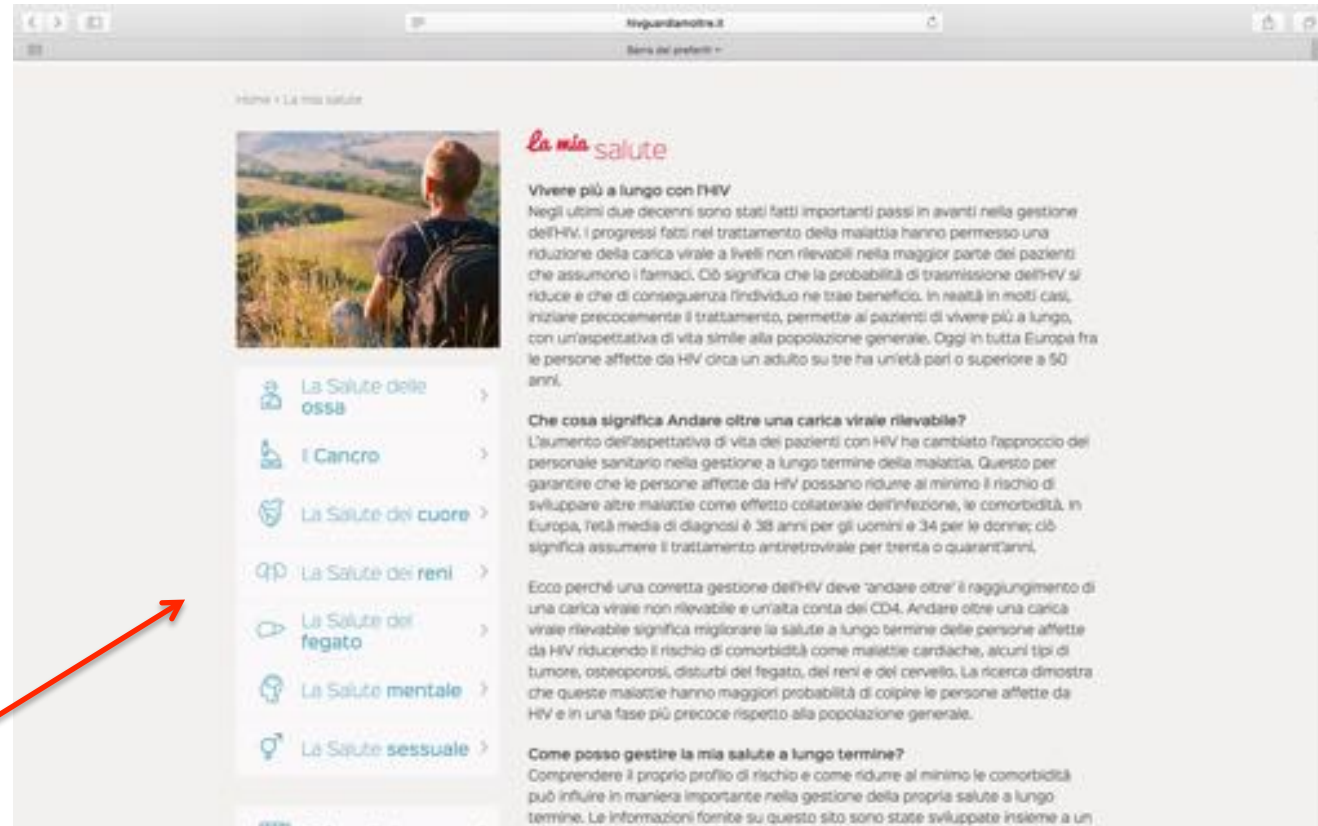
hivguardiamoltre.it

Barra dei preferiti

Home › La mia salute

La mia salute

Vivere più a lungo con l'HIV
Negli ultimi due decenni sono stati fatti importanti passi in avanti nella gestione dell'HIV. I progressi fatti nel trattamento della malattia hanno permesso una riduzione della carica virale a livelli non rilevabili nella maggior parte dei pazienti che assumono i farmaci. Ciò significa che la probabilità di trasmissione dell'HIV si riduce e che di conseguenza l'individuo ne trae beneficio. In realtà in molti casi, iniziare precocemente il trattamento, permette ai pazienti di vivere più a lungo, con un'aspettativa di vita simile alla popolazione generale. Oggi in tutta Europa fra le persone affette da HIV circa un adulto su tre ha un'età pari o superiore a 50 anni.

Che cosa significa Andare oltre una carica virale rilevabile?
L'aumento dell'aspettativa di vita dei pazienti con HIV ha cambiato l'approccio del personale sanitario nella gestione a lungo termine della malattia. Questo per garantire che le persone affette da HIV possano ridurre al minimo il rischio di sviluppare altre malattie come effetto collaterale dell'infezione, le comorbidità. In Europa, l'età media di diagnosi è 38 anni per gli uomini e 34 per le donne; ciò significa assumere il trattamento antiretrovirale per trenta o quarant'anni.

Ecco perché una corretta gestione dell'HIV deve "andare oltre" il raggiungimento di una carica virale non rilevabile e un'alta conta dei CD4. Andare oltre una carica virale rilevabile significa migliorare la salute a lungo termine delle persone affette da HIV riducendo il rischio di comorbidità come malattie cardiache, alcuni tipi di tumore, osteoporosi, disturbi del fegato, dei reni e del cervello. La ricerca dimostra che queste malattie hanno maggiori probabilità di colpire le persone affette da HIV e in una fase più precoce rispetto alla popolazione generale.

Come posso gestire la mia salute a lungo termine?
Comprendere il proprio profilo di rischio e come ridurre al minimo le comorbidità può influire in maniera importante nella gestione della propria salute a lungo termine. Le informazioni fornite su questo sito sono state sviluppate insieme a un

La Salute delle ossa
I Cancro
La Salute del cuore
La Salute dei reni
La Salute del fegato
La Salute mentale
La Salute sessuale